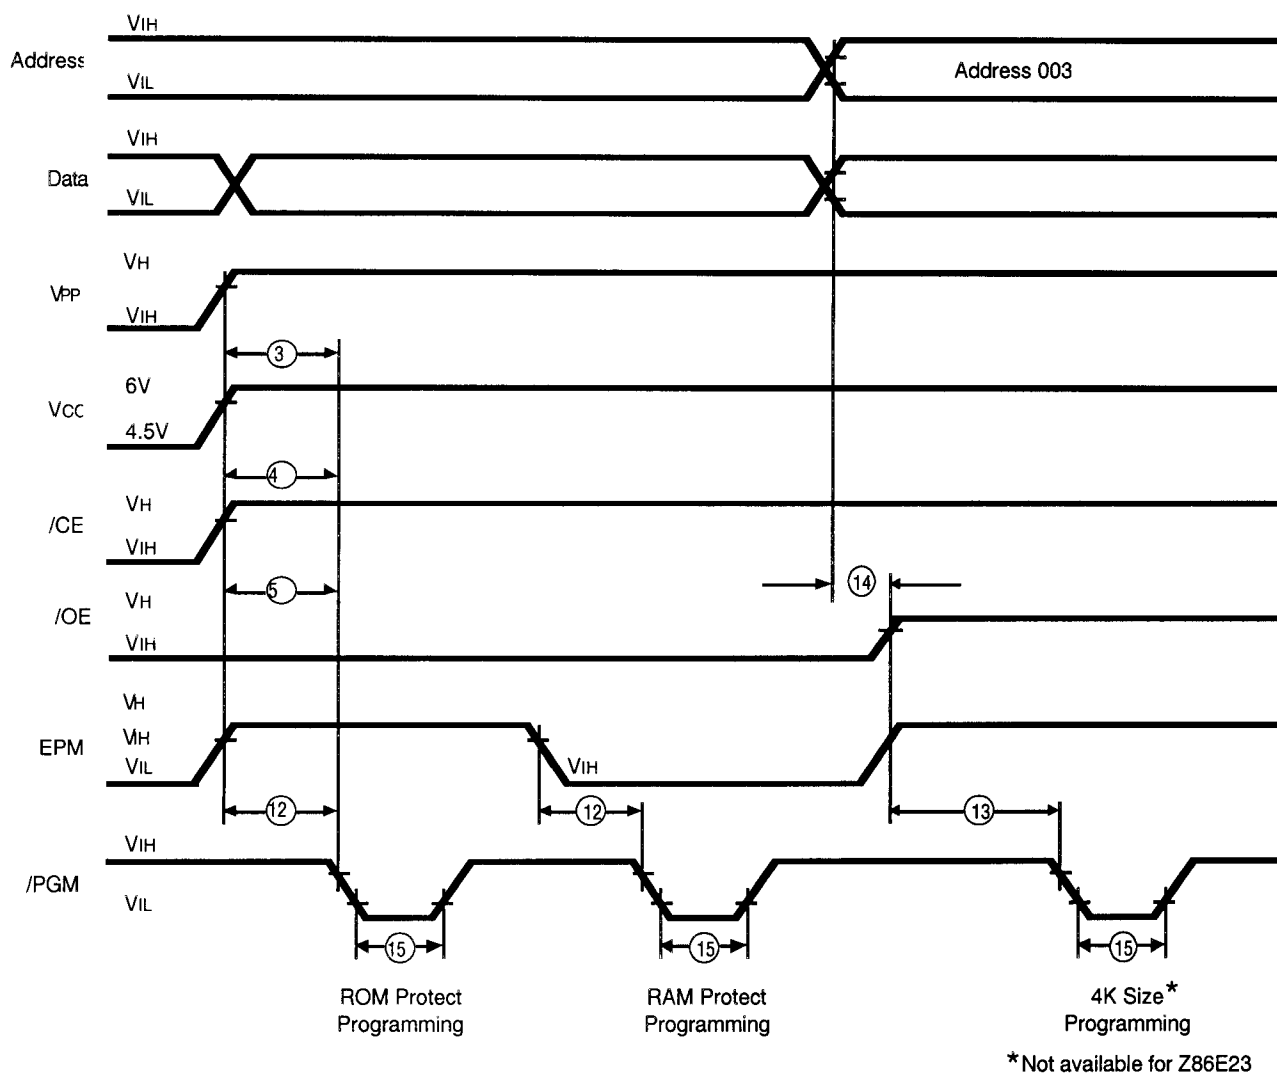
Address
VIH
VIL
Address 003

Data
VIH
VIL

VPP
VH
VIH

3

VCC
6V
4.5V

4

/CE
VH
VIH

5

14

/OE
VH
VIH

EPM
VH
VIH
VIL
VIH

12
12
13

/PGM
VIH
VIL

15
15
15

ROM Protect Programming
RAM Protect Programming
4K Size* Programming

*Not available for Z86E23